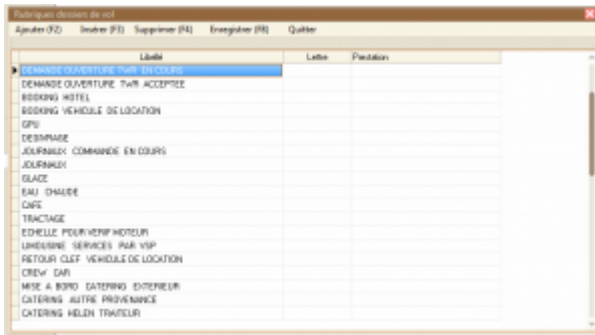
Rubriques dossiers de vol

Ajouter (F2) Insérer (F3) Supprimer (F4) Enregistrer (F8) Quitter

| Libellé | Lettre | Prestation |
|---|---|---|
| DEMANDE OUVERTURE TWR EN COURS | | |
| DEMANDE OUVERTURE TWR ACCEPTEE | | |
| BOOKING HOTEL | | |
| BOOKING VEHICULE DE LOCATION | | |
| GPU | | |
| DEGIVRAGE | | |
| JOURNAUX COMMANDE EN COURS | | |
| JOURNAUX | | |
| GLACE | | |
| EAU CHAUDE | | |
| CAFE | | |
| TRACTAGE | | |
| ECHELLE POUR VERIF MOTEUR | | |
| LIMOUSINE SERVICES PAR VSP | | |
| RETOUR CLEF VEHICULE DE LOCATION | | |
| CREW CAR | | |
| MISE A BORD CATERING EXTERIEUR | | |
| CATERING AUTRE PROVENANCE | | |
| CATERING HELEN TRAITEUR | | |